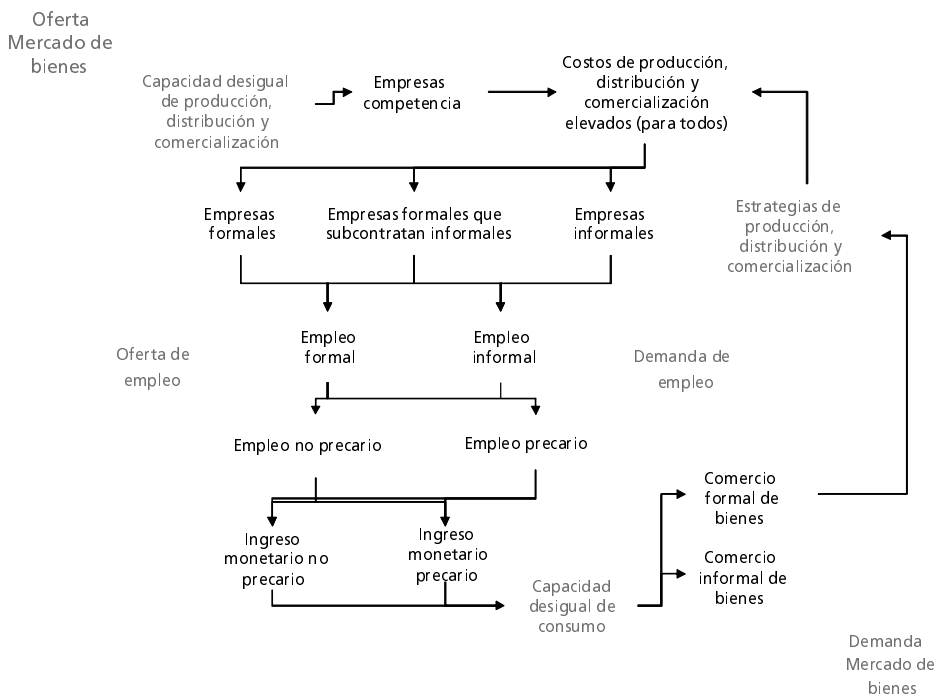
Oferta Mercado de bienes

Capacidad desigual de producción, distribución y comercialización

Empresas competencia

Costos de producción, distribución y comercialización elevados (para todos)

Empresas formales

Empresas formales que subcontratan informales

Empresas informales

Estrategias de producción, distribución y comercialización

Oferta de empleo

Empleo formal

Empleo informal

Demanda de empleo

Empleo no precario

Empleo precario

Comercio formal de bienes

Ingreso monetario no precario

Ingreso monetario precario

Comercio informal de bienes

Capacidad desigual de consumo

Demanda Mercado de bienes